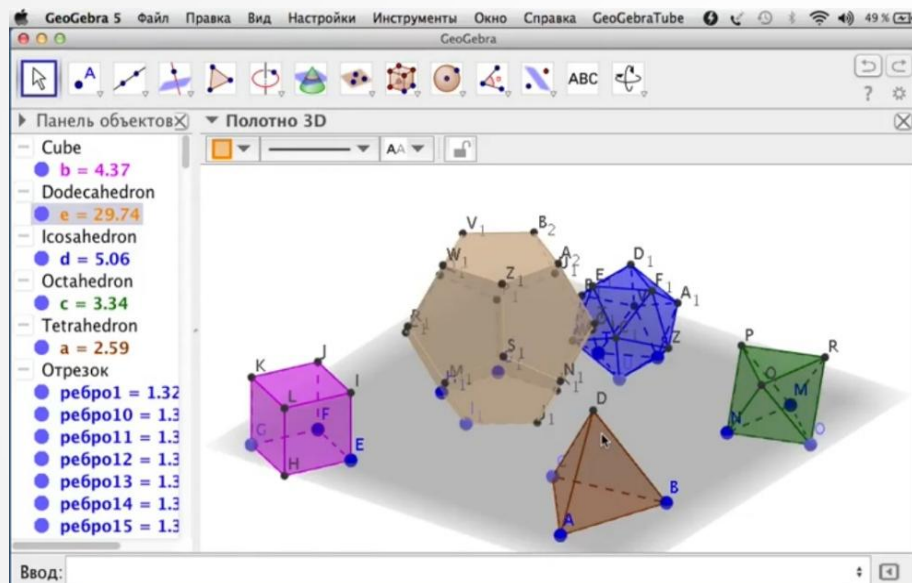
GeoGebra 5 Файл Правка Вид Настройки Инструменты Окно Справка GeoGebraTube 49 %

GeoGebra

ABC

?

Панель объектов

Полотно 3D

AA

Cube
b = 4.37
Dodecahedron
e = 29.74
Icosahedron
d = 5.06
Octahedron
c = 3.34
Tetrahedron
a = 2.59
Отрезок
ребро1 = 1.32
ребро10 = 1.3
ребро11 = 1.3
ребро12 = 1.3
ребро13 = 1.3
ребро14 = 1.3
ребро15 = 1.3

$V_1$ $B_2$ $W_1$ $A_2$ $J_1$ $Z_1$ $R_1$ $S_1$ $M_1$ $N_1$ $J_1$ $D_1$ E $F_1$ $A_1$ B Z K J I L F G E H P R O M N O D C B A

Ввод: